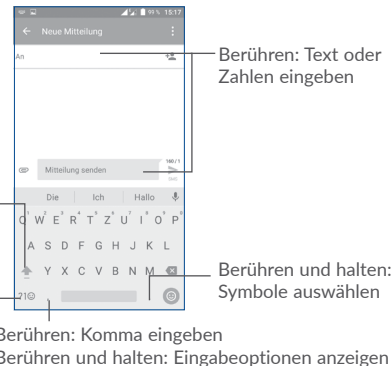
99 % 15:17

Neue Mitteilung

An

Berühren: Text oder Zahlen eingeben

Mitteilung senden

160 / 1

Die

Ich

Hallo

Q W E R T Z U I O P

A S D F G H J K L

Y X C V B N M

?1☺

Berühren und halten: Symbole auswählen

Berühren: Komma eingeben
Berühren und halten: Eingabeoptionen anzeigen